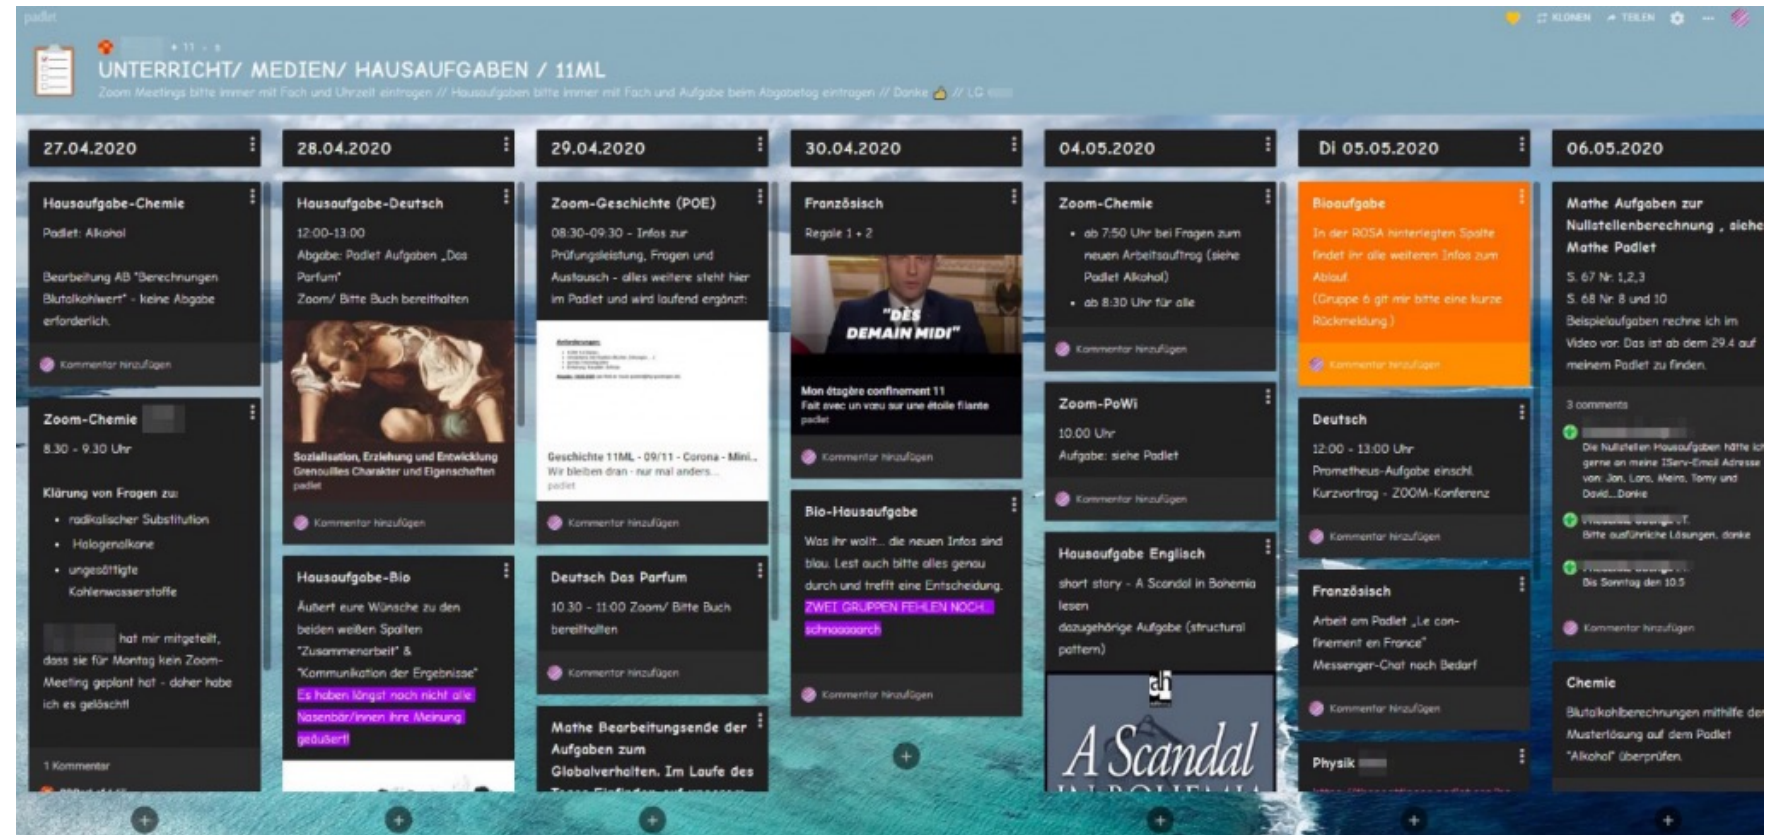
padlet

KLONEN TEILEN

UNTERRICHT/ MEDIEN/ HAUSAUFGABEN / 11ML

Zoom Meetings bitte immer mit Fach und Uhrzeit eintragen // Hausaufgaben bitte immer mit Fach und Aufgabe beim Abgabetag eintragen // Danke 👍 // LG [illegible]

27.04.2020

Hausaufgabe-Chemie

Padlet: Alkohol

Bearbeitung AB "Berechnungen Blutalkohlwert" - keine Abgabe erforderlich.

Kommentar hinzufügen

Zoom-Chemie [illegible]

8.30 - 9.30 Uhr

Klärung von Fragen zu:

- radikalischer Substitution
- Halogenalkane
- ungesättigte Kohlenwasserstoffe

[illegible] hat mir mitgeteilt, dass sie für Montag kein Zoom-Meeting geplant hat - daher habe ich es gelöscht!

1 Kommentar

28.04.2020

Hausaufgabe-Deutsch

12:00-13:00

Abgabe: Padlet Aufgaben „Das Parfum"

Zoom/ Bitte Buch bereithalten

Sozialisation, Erziehung und Entwicklung Grenouilles Charakter und Eigenschaften

padlet

Kommentar hinzufügen

Hausaufgabe-Bio

Äußert eure Wünsche zu den beiden weißen Spalten "Zusammenarbeit" & "Kommunikation der Ergebnisse"

Es haben längst noch nicht alle Nasenbär/innen ihre Meinung geäußert!

29.04.2020

Zoom-Geschichte (POE)

08:30-09:30 - Infos zur Prüfungsleistung, Fragen und Austausch - alles weitere steht hier im Padlet und wird laufend ergänzt:

Geschichte 11ML - 09/11 - Corona - Mini...

Wir bleiben dran - nur mal anders...

padlet

Kommentar hinzufügen

Deutsch Das Parfum

10.30 - 11:00 Zoom/ Bitte Buch bereithalten

Kommentar hinzufügen

Mathe Bearbeitungsende der Aufgaben zum Globalverhalten. Im Laufe des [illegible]

30.04.2020

Französisch

Regale 1 + 2

"DÈS DEMAIN MIDI"

Mon étagère confinement 11

Fait avec un vœu sur une étoile filante

padlet

Kommentar hinzufügen

Bio-Hausaufgabe

Was ihr wollt... die neuen Infos sind blau. Lest auch bitte alles genau durch und trefft eine Entscheidung.

ZWEI GRUPPEN FEHLEN NOCH... schnaaaaarch

Kommentar hinzufügen

04.05.2020

Zoom-Chemie

- ab 7:50 Uhr bei Fragen zum neuen Arbeitsauftrag (siehe Padlet Alkohol)
- ab 8:30 Uhr für alle

Kommentar hinzufügen

Zoom-PoWi

10.00 Uhr

Aufgabe: siehe Padlet

Kommentar hinzufügen

Hausaufgabe Englisch

short story - A Scandal in Bohemia lesen

dazugehörige Aufgabe (structural pattern)

A Scandal IN BOHEMIA

Di 05.05.2020

Bioaufgabe

In der ROSA hinterlegten Spalte findet ihr alle weiteren Infos zum Ablauf.

(Gruppe 6 git mir bitte eine kurze Rückmeldung )

Kommentar hinzufügen

Deutsch

12:00 - 13:00 Uhr

Prometheus-Aufgabe einschl. Kurzvortrag - ZOOM-Konferenz

Kommentar hinzufügen

Französisch

Arbeit am Padlet „Le confinement en France"

Messenger-Chat nach Bedarf

Kommentar hinzufügen

Physik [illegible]

06.05.2020

Mathe Aufgaben zur Nullstellenberechnung , siehe Mathe Padlet

S. 67 Nr. 1,2,3

S. 68 Nr. 8 und 10

Beispielaufgaben rechne ich im Video vor. Das ist ab dem 29.4 auf meinem Padlet zu finden.

3 comments

Die Nullstellen Hausaufgaben hätte ich gerne an meine IServ-Email Adresse von: Jan, Lara, Meira, Tomy und David....Danke

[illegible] Bitte ausführliche Lösungen, danke

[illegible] Bis Sonntag den 10.5

Kommentar hinzufügen

Chemie

Blutalkohlberechnungen mithilfe der Musterlösung auf dem Padlet "Alkohol" überprüfen.